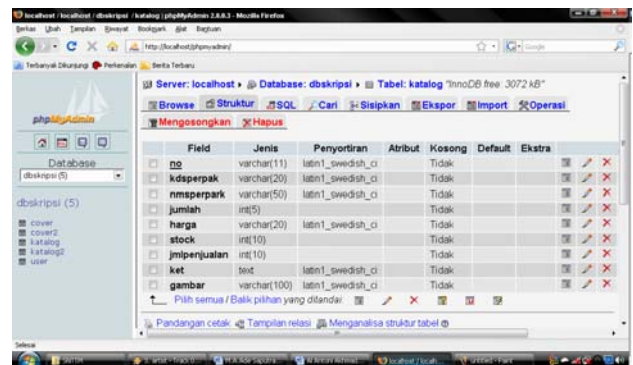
localhost / localhost / dbskripsi / katalog | phpMyAdmin 2.8.0.3 - Mozilla Firefox

Berkas Ubah Tampilan Riwayat Bookmark Alat Bantuan

http://localhost/phpmyadmin/

Terbanyak Dikunjungi Perkenalan Berita Terbaru

phpMyAdmin

Database
dbskripsi (5)

dbskripsi (5)

cover
cover2
katalog
katalog2
user

Server: localhost ▸ Database: dbskripsi ▸ Tabel: katalog "InnoDB free: 3072 kB"

Browse | Struktur | SQL | Cari | Sisipkan | Ekspor | Import | Operasi | Mengosongkan | Hapus

| | Field | Jenis | Penyortiran | Atribut | Kosong | Default | Ekstra |
|---|---|---|---|---|---|---|---|
| | no | varchar(11) | latin1_swedish_ci | | Tidak | | |
| | kdsperpak | varchar(20) | latin1_swedish_ci | | Tidak | | |
| | nmsperpark | varchar(50) | latin1_swedish_ci | | Tidak | | |
| | jumlah | int(5) | | | Tidak | | |
| | harga | varchar(20) | latin1_swedish_ci | | Tidak | | |
| | stock | int(10) | | | Tidak | | |
| | jmlpenjualan | int(10) | | | Tidak | | |
| | ket | text | latin1_swedish_ci | | Tidak | | |
| | gambar | varchar(100) | latin1_swedish_ci | | Tidak | | |

Pilih semua / Balik pilihan yang ditandai

Pandangan cetak Tampilan relasi Menganalisa struktur tabel

Selesai